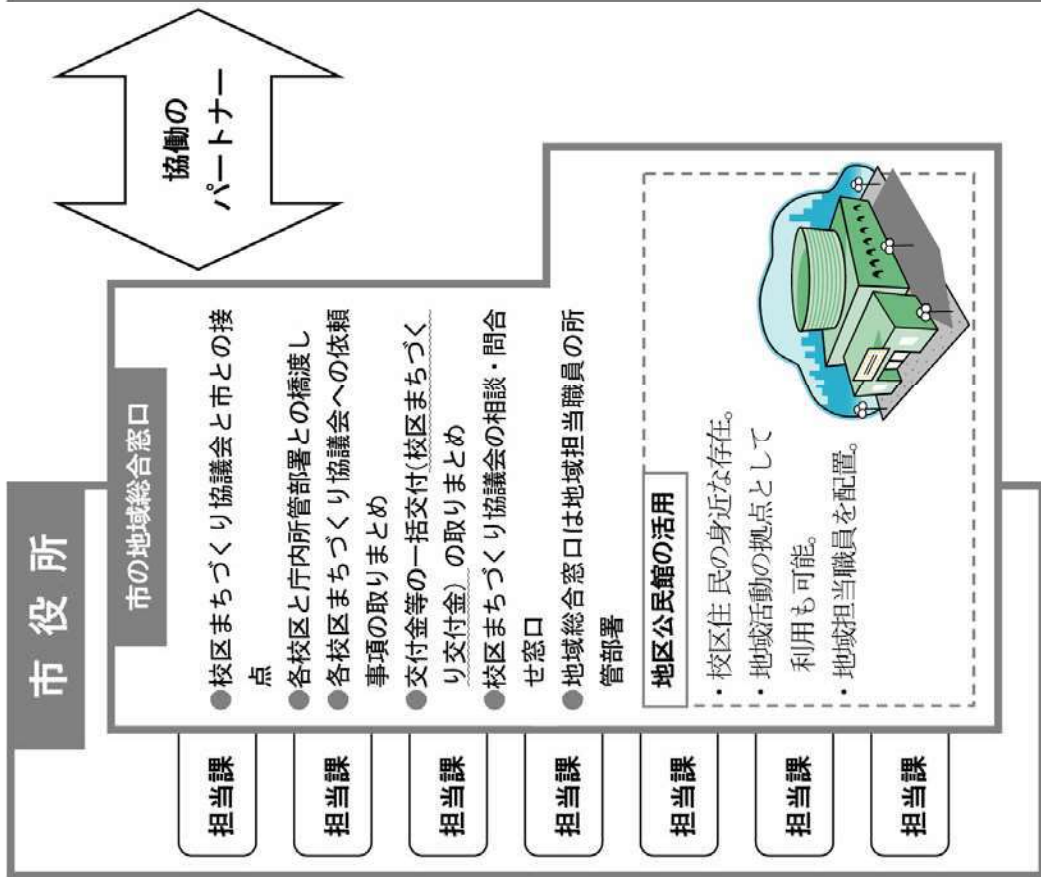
協働の
パートナー

市役所

市の地域総合窓口

●校区まちづくり協議会と市との接点
●各校区と庁内所管部署との橋渡し
●各校区まちづくり協議会への依頼事項の取りまとめ
●交付金等の一括交付(校区まちづくり交付金)の取りまとめ
●校区まちづくり協議会の相談・問合せ窓口
●地域総合窓口は地域担当職員の所管部署

地区公民館の活用

・校区住民の身近な存在。
・地域活動の拠点として利用も可能。
・地域担当職員を配置。

担当課

担当課

担当課

担当課

担当課

担当課

担当課